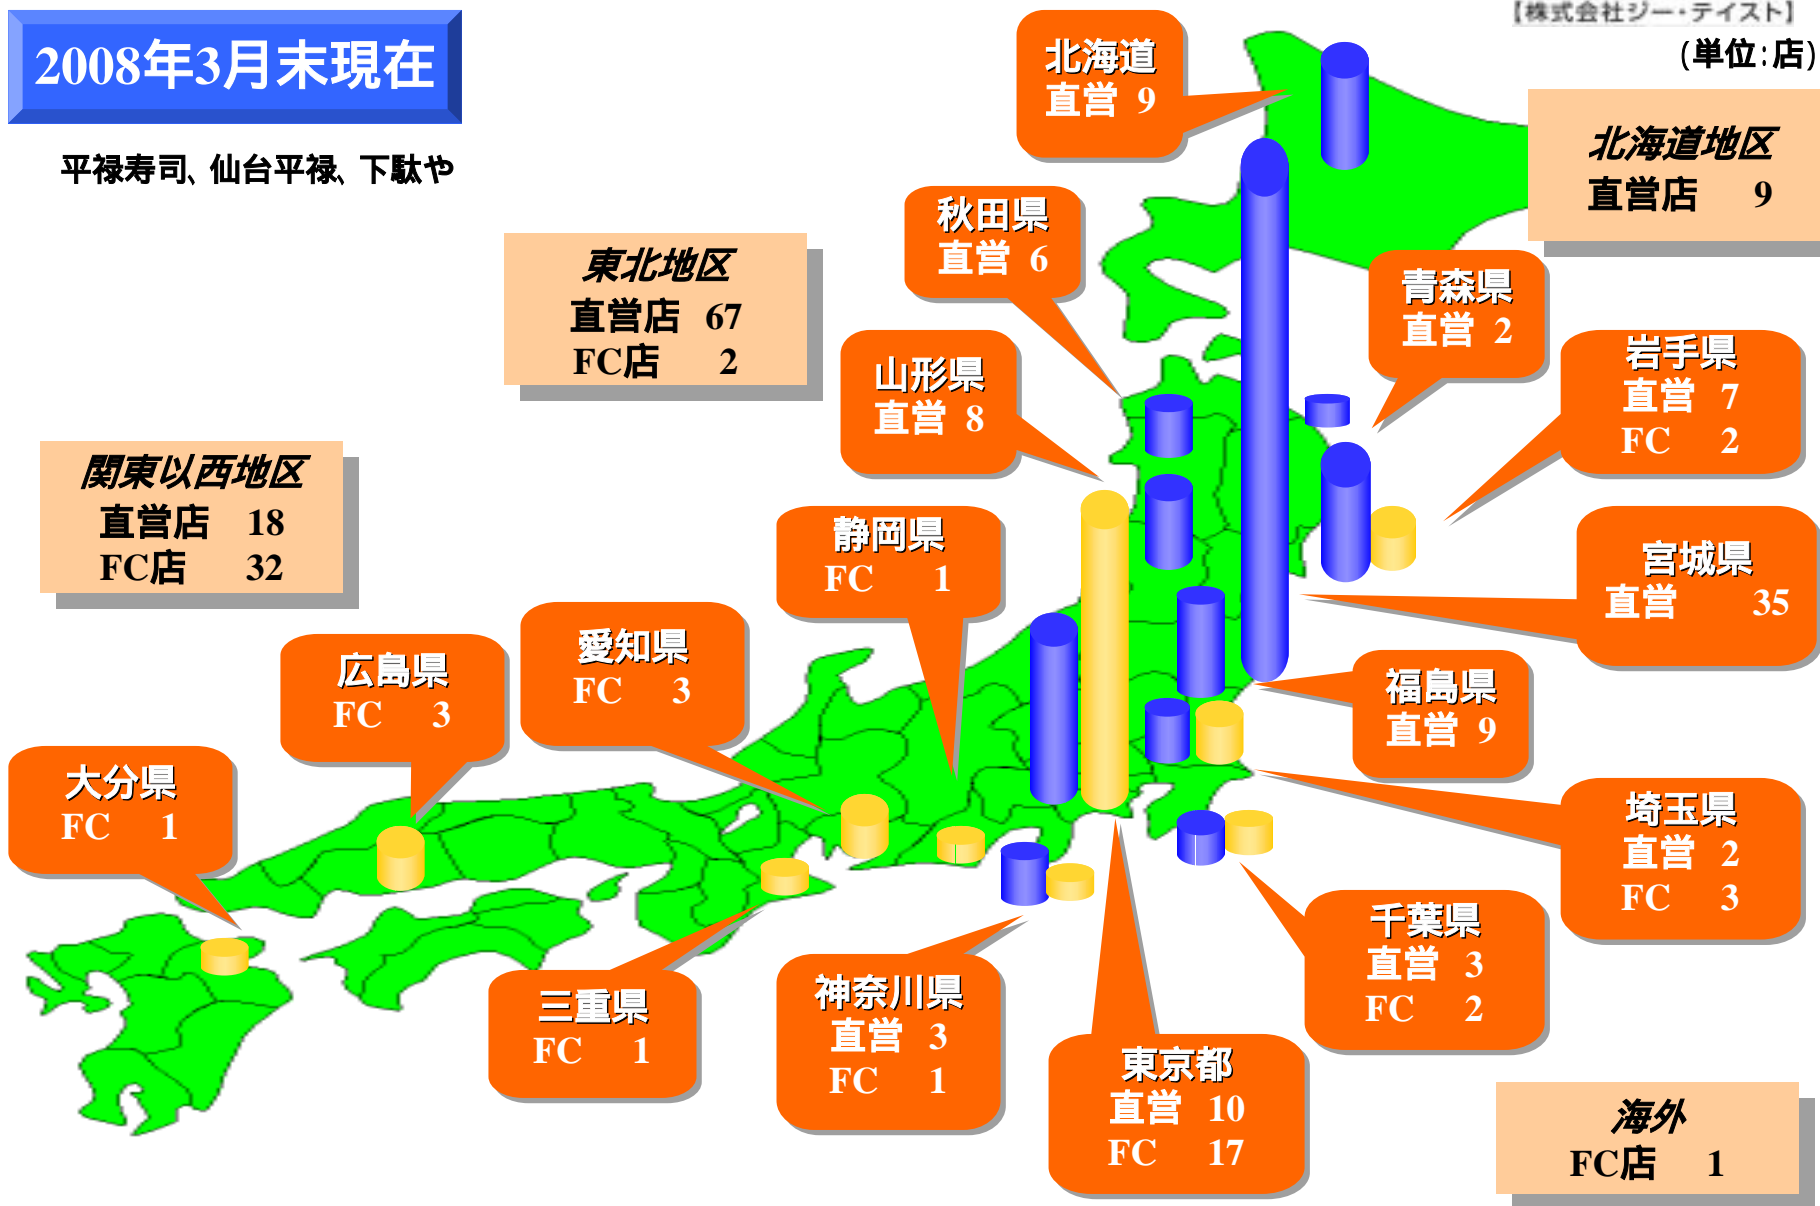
2008年3月末現在

【株式会社ジー・テイスト】

(単位:店)

平禄寿司、仙台平禄、下駄や

北海道
直営 9

北海道地区
直営店 9

秋田県
直営 6

東北地区
直営店 67
FC店 2

青森県
直営 2

岩手県
直営 7
FC 2

山形県
直営 8

関東以西地区
直営店 18
FC店 32

静岡県
FC 1

宮城県
直営 35

広島県
FC 3

愛知県
FC 3

福島県
直営 9

大分県
FC 1

埼玉県
直営 2
FC 3

千葉県
直営 3
FC 2

三重県
FC 1

神奈川県
直営 3
FC 1

東京都
直営 10
FC 17

海外
FC店 1